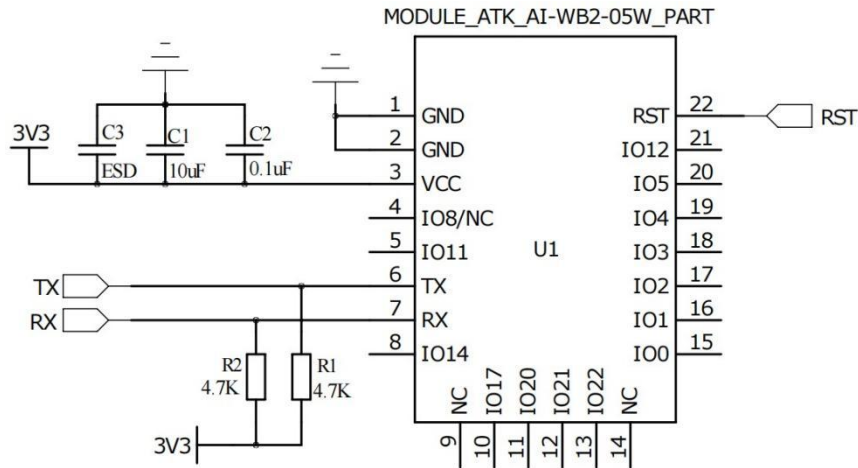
MODULE_ATK_AI-WB2-05W_PART

3V3
C3
ESD
C1
10uF
C2
0.1uF

1 GND
2 GND
3 VCC
4 IO8/NC
5 IO11
6 TX
7 RX
8 IO14

U1

RST 22
IO12 21
IO5 20
IO4 19
IO3 18
IO2 17
IO1 16
IO0 15

RST

TX
RX

R2
4.7K
R1
4.7K

3V3

NC 9
IO17 10
IO20 11
IO21 12
IO22 13
NC 14